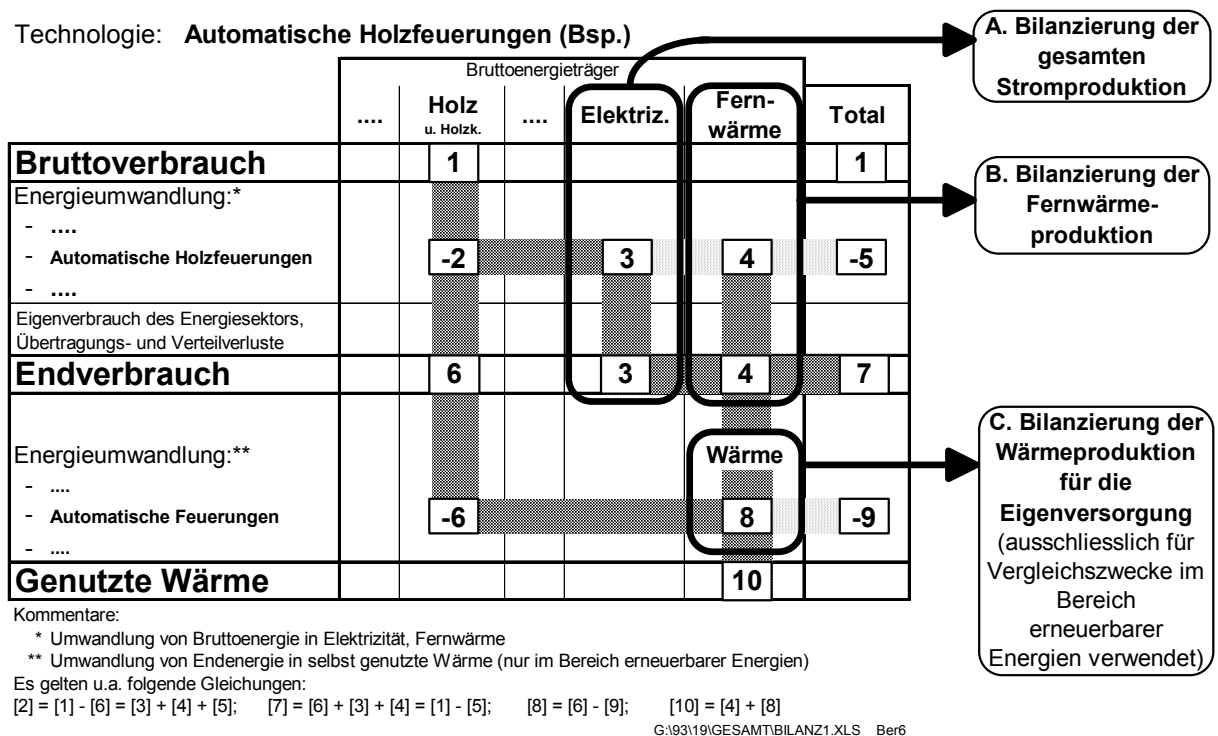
Technologie: **Automatische Holzfeuerungen (Bsp.)**

A. Bilanzierung der gesamten Stromproduktion

Bruttoenergieträger

| | .... | Holz u. Holzk. | .... | Elektriz. | Fernwärme | Total |
|---|---|---|---|---|---|---|
| Bruttoverbrauch | | 1 | | | | 1 |
| Energieumwandlung:* | | | | | | |
| - .... | | | | | | |
| - Automatische Holzfeuerungen | | -2 | | 3 | 4 | -5 |
| - .... | | | | | | |
| Eigenverbrauch des Energiesektors, Übertragungs- und Verteilverluste | | | | | | |
| Endverbrauch | | 6 | | 3 | 4 | 7 |
| Energieumwandlung:** | | | | | Wärme | |
| - .... | | | | | | |
| - Automatische Feuerungen | | -6 | | | 8 | -9 |
| - .... | | | | | | |
| Genutzte Wärme | | | | | 10 | |

B. Bilanzierung der Fernwärmeproduktion

C. Bilanzierung der Wärmeproduktion für die Eigenversorgung (ausschliesslich für Vergleichszwecke im Bereich erneuerbarer Energien verwendet)

Kommentare:
\* Umwandlung von Bruttoenergie in Elektrizität, Fernwärme
\*\* Umwandlung von Endenergie in selbst genutzte Wärme (nur im Bereich erneuerbarer Energien)
Es gelten u.a. folgende Gleichungen:
[2] = [1] - [6] = [3] + [4] + [5]; [7] = [6] + [3] + [4] = [1] - [5]; [8] = [6] - [9]; [10] = [4] + [8]

G:\93\19\GESAMT\BILANZ1.XLS Ber6